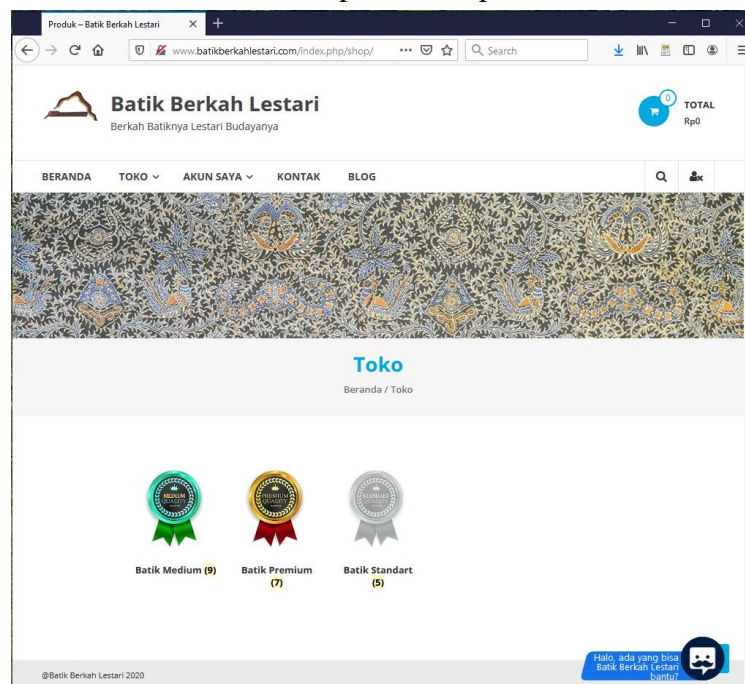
Produk – Batik Berkah Lestari

www.batikberkahlestari.com/index.php/shop/

Search

Batik Berkah Lestari

Berkah Batiknya Lestari Budayanya

0

TOTAL

Rp0

BERANDA TOKO AKUN SAYA KONTAK BLOG

Toko

Beranda / Toko

MEDIUM QUALITY

PREMIUM QUALITY

STANDARD QUALITY

Batik Medium (9)

Batik Premium (7)

Batik Standart (5)

@Batik Berkah Lestari 2020

Halo, ada yang bisa Batik Berkah Lestari bantu?